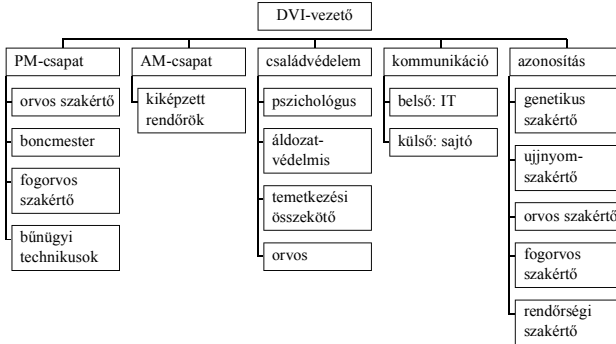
DVI-vezető

PM-csapat

orvos szakértő

boncmester

fogorvos szakértő

bűnügyi technikusok

AM-csapat

kiképzett rendőrök

családvédelem

pszichológus

áldozat-védelmis

temetkezési összekötő

orvos

kommunikáció

belső: IT

külső: sajtó

azonosítás

genetikus szakértő

ujjnyom-szakértő

orvos szakértő

fogorvos szakértő

rendőrségi szakértő